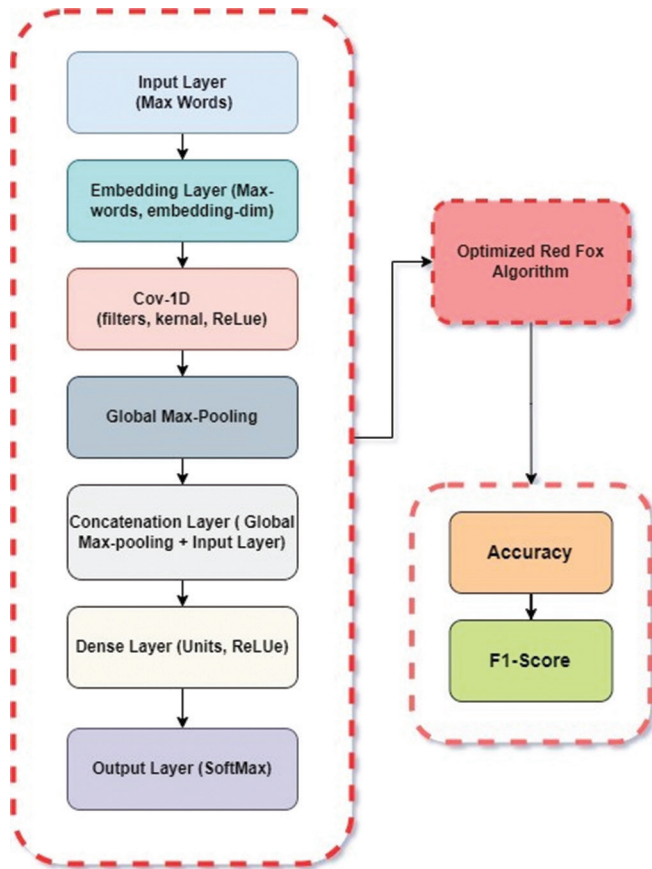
Input Layer (Max Words)

Embedding Layer (Max-words, embedding-dim)

Cov-1D (filters, kernal, ReLue)

Global Max-Pooling

Concatenation Layer ( Global Max-pooling + Input Layer)

Dense Layer (Units, ReLUe)

Output Layer (SoftMax)

Optimized Red Fox Algorithm

Accuracy

F1-Score